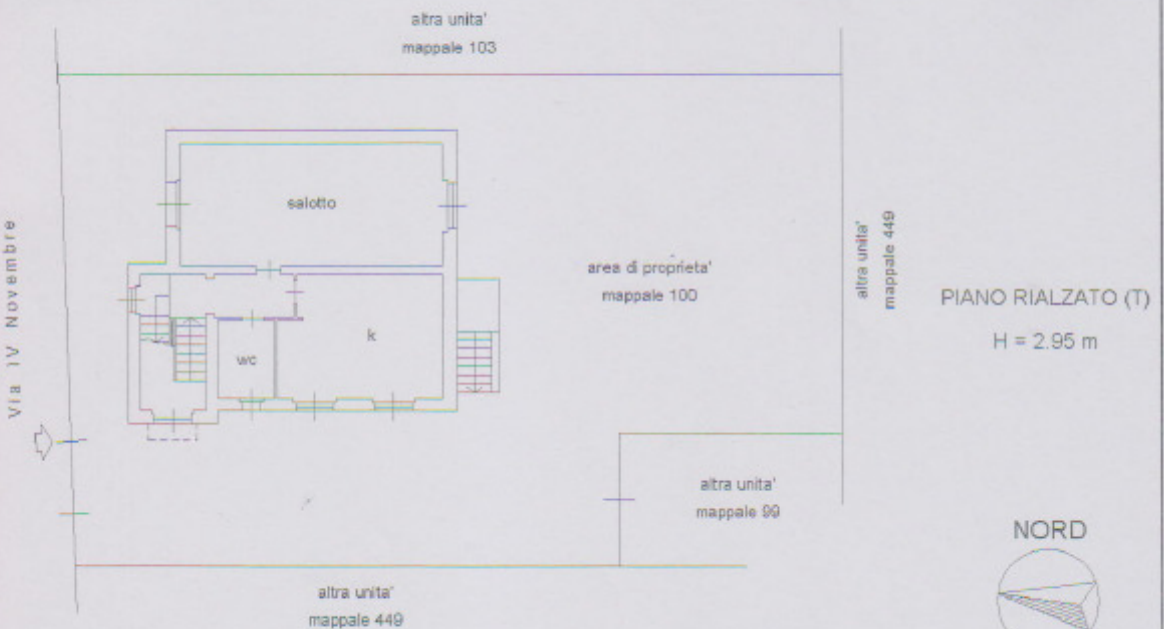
altra unita'
mappale 103

Via IV Novembre

salotto

wc

k

area di proprieta'
mappale 100

altra unita'
mappale 449

PIANO RIALZATO (T)
H = 2.95 m

altra unita'
mappale 99

NORD

altra unita'
mappale 449